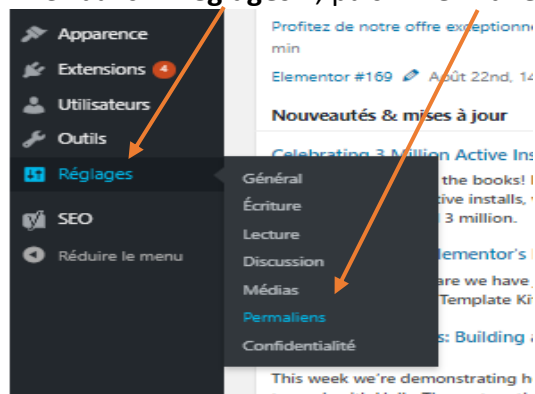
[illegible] Réglages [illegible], puis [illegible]

Apparence
Extensions 4
Utilisateurs
Outils
Réglages
SEO
Réduire le menu

Général
Écriture
Lecture
Discussion
Médias
Permaliens
Confidentialité

Profitez de notre offre exceptionne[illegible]
min

Elementor #169 Août 22nd, 14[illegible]

Nouveautés & mises à jour

Celebrating 3 Million Active Ins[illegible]
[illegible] the books! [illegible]
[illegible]tive installs, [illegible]
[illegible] 3 million.

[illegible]lementor's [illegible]
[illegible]are we have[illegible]
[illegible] Template Kit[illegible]

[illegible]s: Building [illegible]

This week we're demonstrating h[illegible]